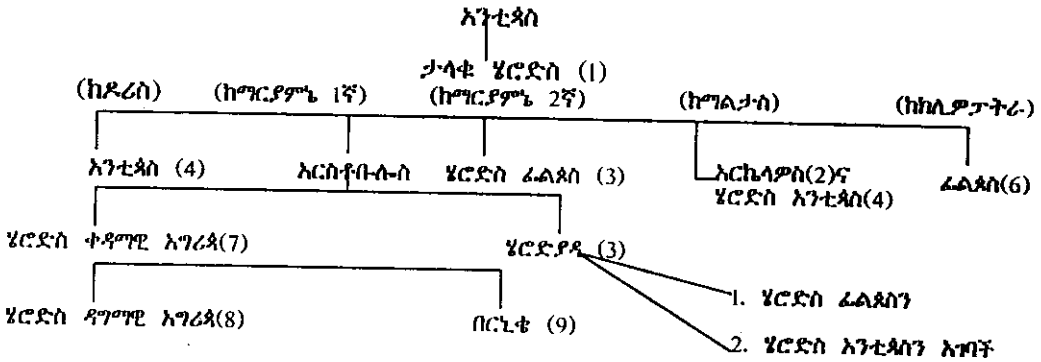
አንቲጳስ

ታላቁ ሄሮድስ (1)

(ከዶሪስ) (ከማርያምኔ 1ኛ) (ከማርያምኔ 2ኛ) (ከማልታስ) (ከክሊዎፓትራ)

አንቲጳስ (4)

አርስቶቡሉስ

ሄሮድስ ፊልጶስ (3)

አርኬላዎስ(2)ና ሄሮድስ አንቲጳስ(4)

ፊልጶስ(6)

ሄሮድስ ቀዳማዊ አግሪጳ(7)

ሄሮድያዳ (3)

ሄሮድስ ዳግማዊ አግሪጳ(8)

በርኒቄ (9)

1. ሄሮድስ ፊልጶስን

2. ሄሮድስ አንቲጳስን አገባች